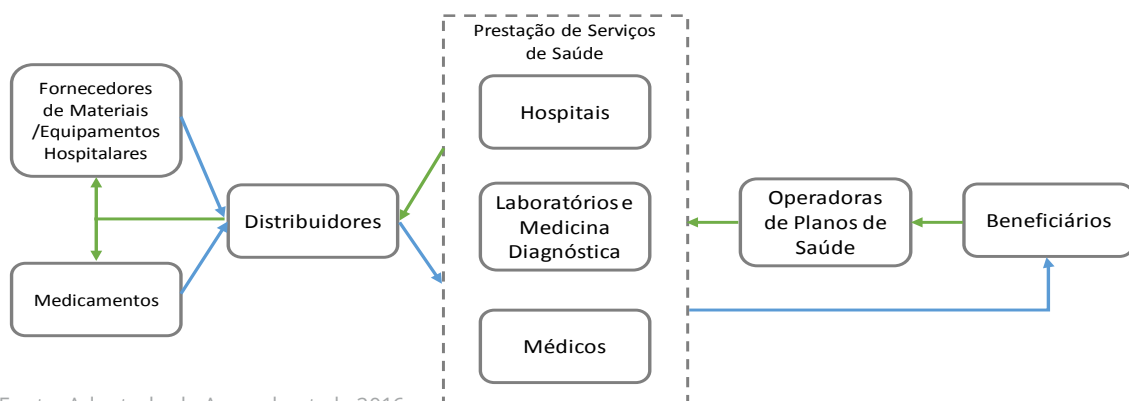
Prestação de Serviços de Saúde

Fornecedores de Materiais /Equipamentos Hospitalares

Medicamentos

Distribuidores

Hospitais

Laboratórios e Medicina Diagnóstica

Médicos

Operadoras de Planos de Saúde

Beneficiários

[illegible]